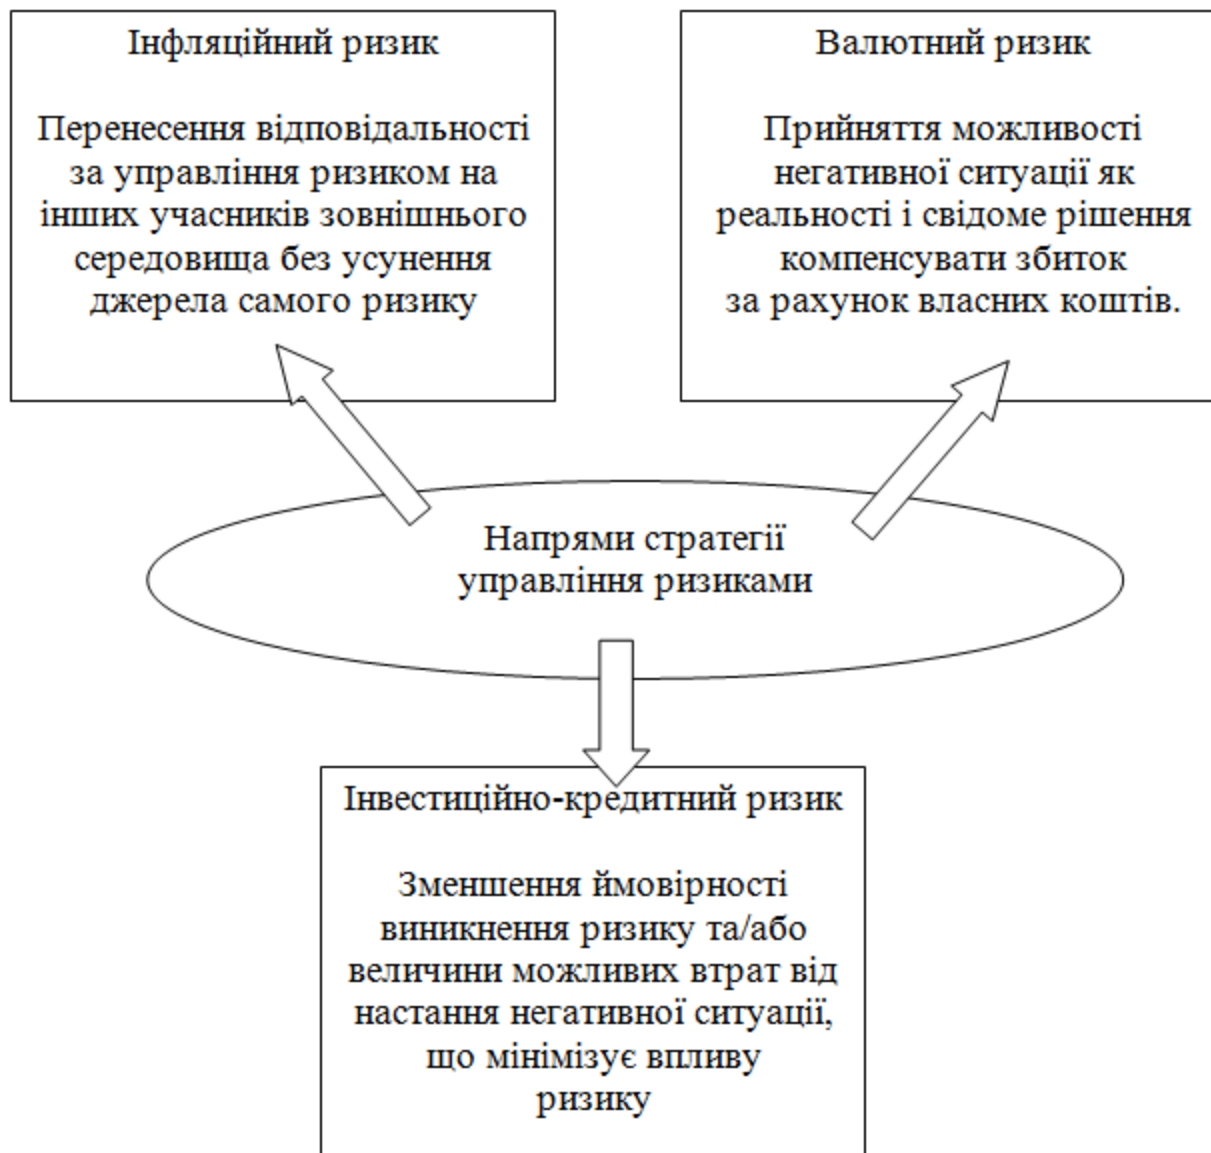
Інфляційний ризик

Перенесення відповідальності за управління ризиком на інших учасників зовнішнього середовища без усунення джерела самого ризику

Валютний ризик

Прийняття можливості негативної ситуації як реальності і свідоме рішення компенсувати збиток за рахунок власних коштів.

Напрями стратегії управління ризиками

Інвестиційно-кредитний ризик

Зменшення ймовірності виникнення ризику та/або величини можливих втрат від настання негативної ситуації, що мінімізує впливу ризику